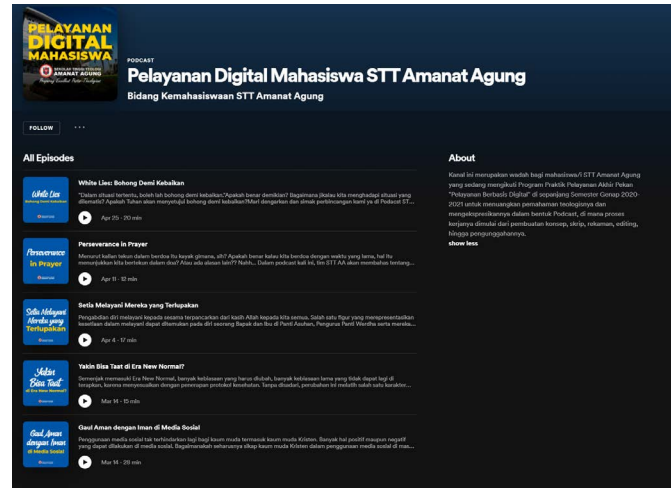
PELAYANAN DIGITAL MAHASISWA

SEKOLAH TINGGI TEOLOGI AMANAT AGUNG

PODCAST

Pelayanan Digital Mahasiswa STT Amanat Agung

Bidang Kemahasiswaan STT Amanat Agung

FOLLOW ···

All Episodes

White Lies Bohong Demi Kebaikan

White Lies: Bohong Demi Kebaikan

"Dalam situasi tertentu, boleh lah bohong demi kebaikan."Apakah benar demikian? Bagaimana jikalau kita menghadapi situasi yang dilematis? Apakah Tuhan akan menyetujui bohong demi kebaikan?Mari dengarkan dan simak perbincangan kami ya di Podcast ST...

Apr 25 · 20 min

Perseverance in Prayer

Perseverance in Prayer

Menurut kalian tekun dalam berdoa itu kayak gimana, sih? Apakah benar kalau kita berdoa dengan waktu yang lama, hal itu menunjukkan kita bertekun dalam doa? Atau ada alasan lain?? Nahh... Dalam podcast kali ini, tim STT AA akan membahas tentang...

Apr 11 · 12 min

Setia Melayani Mereka yang Terlupakan

Setia Melayani Mereka yang Terlupakan

Pengabdian diri melayani kepada sesama terpancarkan dari kasih Allah kepada kita semua. Salah satu figur yang merepresentasikan kesetiaan dalam melayani dapat ditemukan pada diri seorang Bapak dan Ibu di Panti Asuhan, Pengurus Panti Werdha serta mereka...

Apr 4 · 17 min

Yakin Bisa Taat di Era New Normal?

Yakin Bisa Taat di Era New Normal?

Semenjak memasuki Era New Normal, banyak kebiasaan yang harus diubah, banyak kebiasaan lama yang tidak dapat lagi di terapkan, karena menyesuaikan dengan penerapan protokol kesehatan. Tanpa disadari, perubahan ini melatih salah satu karakter...

Mar 14 · 15 min

Gaul Aman dengan Iman di Media Sosial

Gaul Aman dengan Iman di Media Sosial

Penggunaan media sosial tak terhindarkan lagi bagi kaum muda termasuk kaum muda Kristen. Banyak hal positif maupun negatif yang dapat dilakukan di media sosial. Bagaimanakah seharusnya sikap kaum muda Kristen dalam penggunaan media sosial di mas...

Mar 14 · 28 min

About

Kanal ini merupakan wadah bagi mahasiswa/i STT Amanat Agung yang sedang mengikuti Program Praktik Pelayanan Akhir Pekan "Pelayanan Berbasis Digital" di sepanjang Semester Genap 2020-2021 untuk menuangkan pemahaman teologisnya dan mengekspresikannya dalam bentuk Podcast, di mana proses kerjanya dimulai dari pembuatan konsep, skrip, rekaman, editing, hingga pengunggahannya.

show less